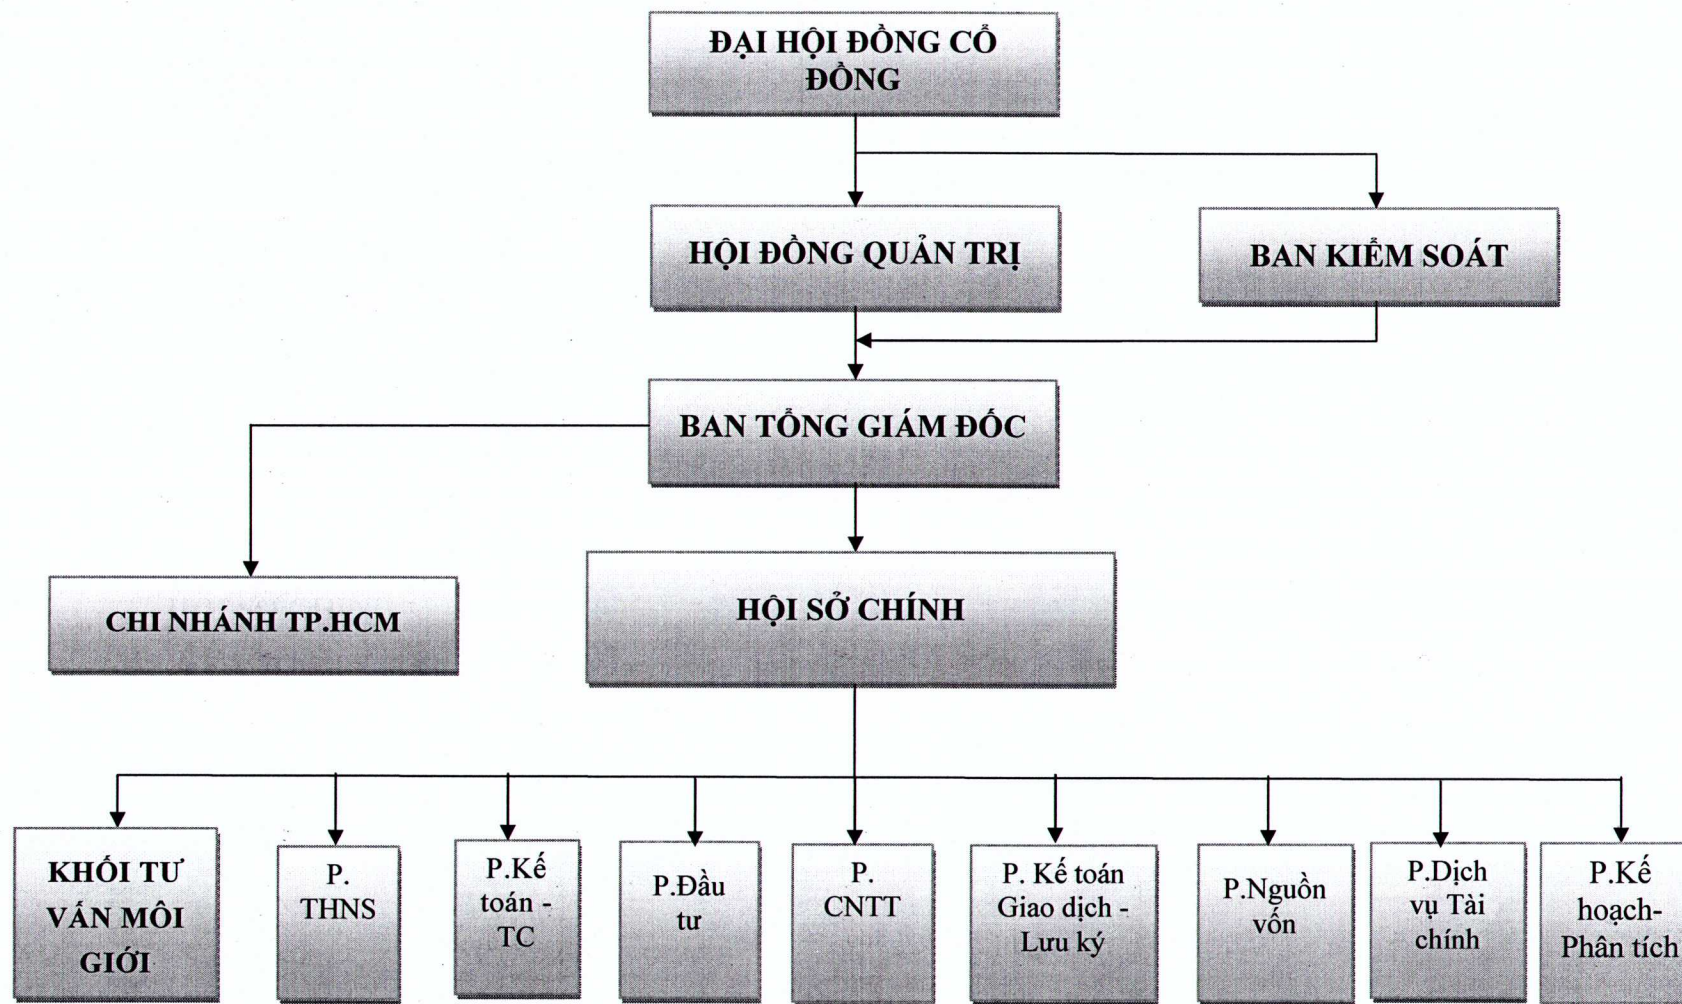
ĐẠI HỘI ĐỒNG CỔ ĐÔNG

HỘI ĐỒNG QUẢN TRỊ

BAN KIỂM SOÁT

BAN TỔNG GIÁM ĐỐC

CHI NHÁNH TP.HCM

HỘI SỞ CHÍNH

KHỐI TƯ VẤN MÔI GIỚI

P. THNS

P.Kế toán - TC

P.Đầu tư

P. CNTT

P. Kế toán Giao dịch - Lưu ký

P.Nguồn vốn

P.Dịch vụ Tài chính

P.Kế hoạch-Phân tích